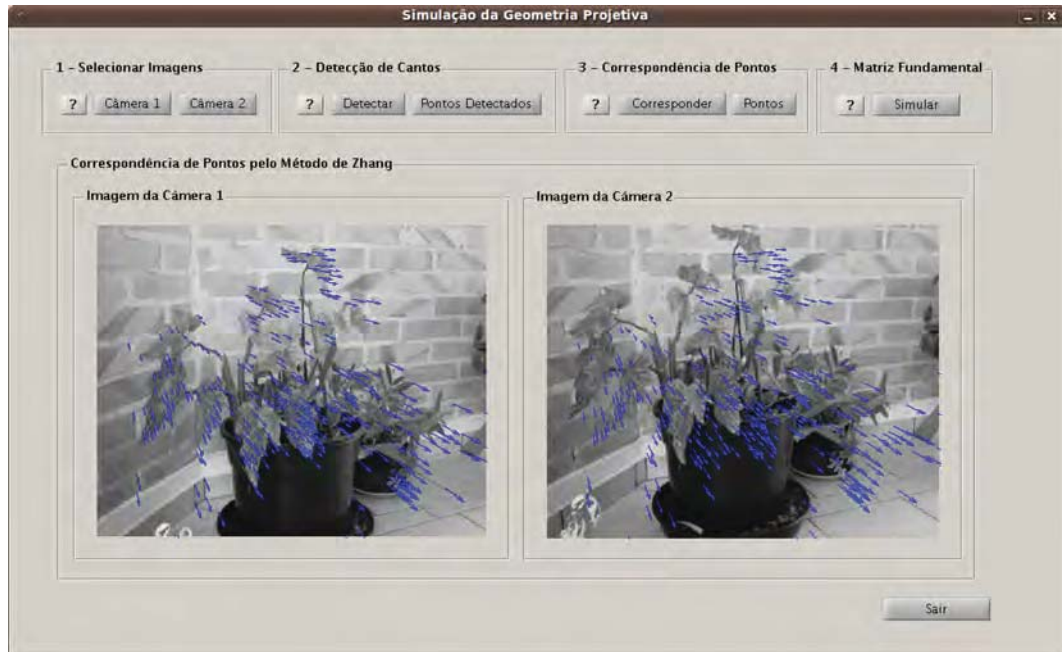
Simulação da Geometria Projetiva

1 - Selecionar Imagens
?
Câmera 1
Câmera 2

2 - Detecção de Cantos
?
Detectar
Pontos Detectados

3 - Correspondência de Pontos
?
Corresponder
Pontos

4 - Matriz Fundamental
?
Simular

Correspondência de Pontos pelo Método de Zhang

Imagem da Câmera 1

Imagem da Câmera 2

Sair